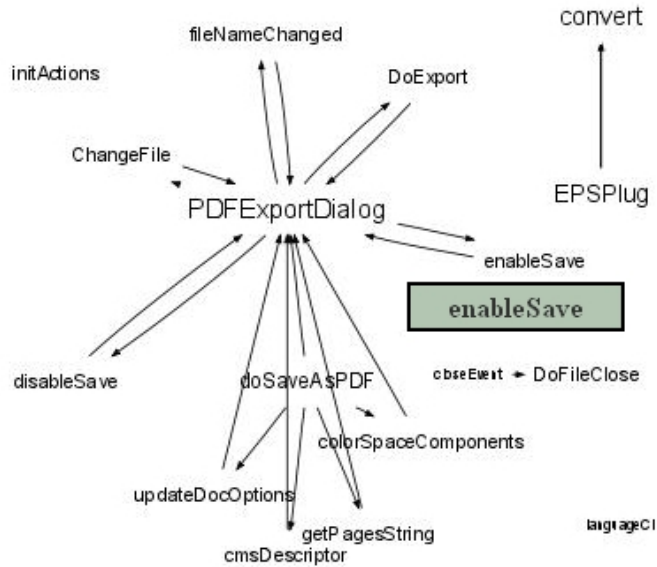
fileNameChanged

convert

initActions

DoExport

ChangeFile

PDFExportDialog

EPSPlug

enableSave

enableSave

disableSave

doSaveAsPDF

closeEvent DoFileClose

colorSpaceComponents

updateDocOptions

getPagesString

languageCl

cmsDescriptor